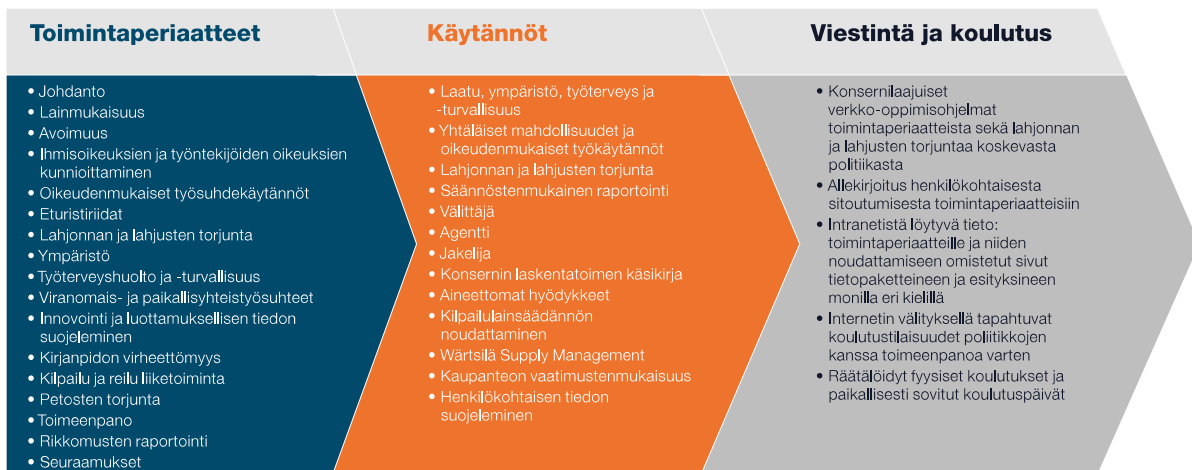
Toimintaperiaatteet

• Johdanto
• Lainmukaisuus
• Avoimuus
• Ihmisoikeuksien ja työntekijöiden oikeuksien kunnioittaminen
• Oikeudenmukaiset työsuhdekäytännöt
• Eturistiriidat
• Lahjonnan ja lahjusten torjunta
• Ympäristö
• Työterveyshuolto ja -turvallisuus
• Viranomais- ja paikallisyhteistyösuhteet
• Innovointi ja luottamuksellisen tiedon suojeleminen
• Kirjanpidon virheettömyys
• Kilpailu ja reilu liiketoiminta
• Petosten torjunta
• Toimeenpano
• Rikkomusten raportointi
• Seuraamukset

Käytännöt

• Laatu, ympäristö, työterveys ja -turvallisuus
• Yhtäläiset mahdollisuudet ja oikeudenmukaiset työkäytännöt
• Lahjonnan ja lahjusten torjunta
• Säännöstenmukainen raportointi
• Välittäjä
• Agentti
• Jakelija
• Konsernin laskentatoimen käsikirja
• Aineettomat hyödykkeet
• Kilpailulainsäädännön noudattaminen
• Wärtsilä Supply Management
• Kaupanteon vaatimustenmukaisuus
• Henkilökohtaisen tiedon suojeleminen

Viestintä ja koulutus

• Konsernilaajuiset verkko-oppimisohjelmat toimintaperiaatteista sekä lahjonnan ja lahjusten torjuntaa koskevasta politiikasta
• Allekirjoitus henkilökohtaisesta sitoutumisesta toimintaperiaatteisiin
• Intranetistä löytyvä tieto: toimintaperiaatteille ja niiden noudattamiseen omistetut sivut tietopaketteineen ja esityksineen monilla eri kielillä
• Internetin välityksellä tapahtuvat koulutustilaisuudet politiikkojen kanssa toimeenpanoa varten
• Räätälöidyt fyysiset koulutukset ja paikallisesti sovitut koulutuspäivät